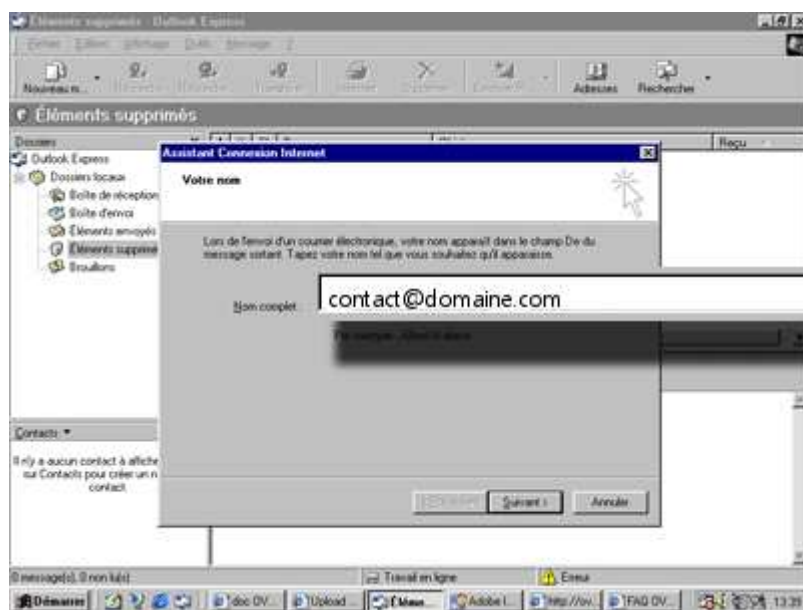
Éléments supprimés - Outlook Express

Fichier Edition Affichage Outils Message ?

Nouveau m... Adresses Rechercher

Éléments supprimés

Dossiers

Reçu

Outlook Express
Dossiers locaux
Boîte de réception
Boîte d'envoi
Éléments envoyés
Éléments supprimés
Brouillons

Contacts ▾

Il n'y a aucun contact à afficher. Cliquez sur Contacts pour créer un nouveau contact.

Assistant Connexion Internet

Votre nom

Lors de l'envoi d'un courrier électronique, votre nom apparaît dans le champ De du message sortant. Tapez votre nom tel que vous souhaitez qu'il apparaisse.

Nom complet :

contact@domaine.com

Par exemple : Albert Dupont

< Précédent Suivant > Annuler

0 message(s), 0 non lu(s)

Travail en ligne

Erreur

Démarrer doc OV... Upload ... Élém... Adobe I... http://ov... FAQ OV... 13:29